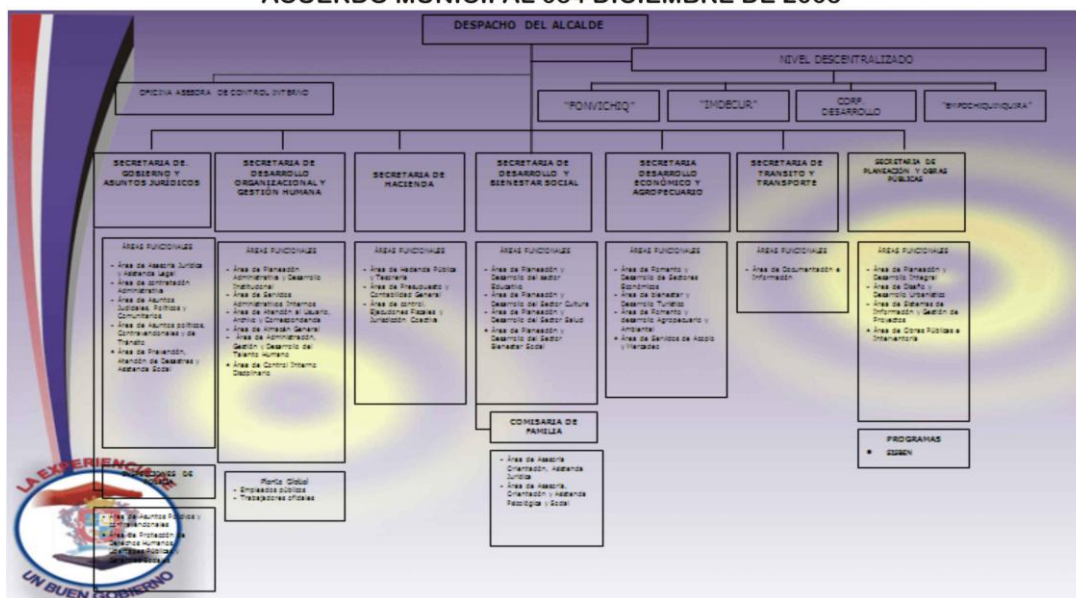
ACUERDO MUNICIPAL 03 DICIEMBRE DE 2008

DESPACHO DEL ALCALDE

NIVEL DESCENTRALIZADO

OFICINA ASESORA DE CONTROL INTERNO

"FONVICHIQ"

"IMDECUR"

CORP. DESARROLLO

"EMPOCHIQUINQUIRA"

SECRETARIA DE GOBIERNO Y ASUNTOS JURIDICOS

ÁREAS FUNCIONALES

- Área de Asesoría Jurídica y Asistencia Legal
- Área de contratación Administrativa
- Área de Asuntos Judiciales, Políticos y Comunitarios
- Área de Asuntos políticos, Contravencionales y de Tránsito
- Área de Prevención, Atención de Desastres y Asistencia Social

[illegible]ONES DE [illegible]

- Área de Asuntos Policivos y Contravencionales
- Área de Protección de Derechos Humanos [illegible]

SECRETARIA DE DESARROLLO ORGANIZACIONAL Y GESTIÓN HUMANA

ÁREAS FUNCIONALES

- Área de Planeación Administrativa y Desarrollo Institucional
- Área de Servicios Administrativos Internos
- Área de Atención al Usuario, Archivo y Correspondencia
- Área de Almacén General
- Área de Administración, Gestión y Desarrollo del Talento Humano
- Área de Control Interno Disciplinario

Planta Global
- Empleados públicos
- Trabajadores oficiales

SECRETARIA DE HACIENDA

ÁREAS FUNCIONALES

- Área de Hacienda Pública y Tesorería
- Área de Presupuesto y Contabilidad General
- Área de control, Ejecuciones Fiscales y Jurisdicción Coactiva

SECRETARIA DE DESARROLLO Y BIENESTAR SOCIAL

ÁREAS FUNCIONALES

- Área de Planeación y Desarrollo del sector Educativo
- Área de Planeación y Desarrollo del Sector Cultura
- Área de Planeación y Desarrollo del Sector Salud
- Área de Planeación y Desarrollo del Sector Bienestar Social

COMISARIA DE FAMILIA

- Área de Asesoría, Orientación, Asistencia Jurídica
- Área de Asesoría, Orientación y Asistencia Psicológica y Social

SECRETARIA DESARROLLO ECONOMICO Y AGROPECUARIO

ÁREAS FUNCIONALES

- Área de Fomento y Desarrollo de Sectores Económicos
- Área de Bienestar y Desarrollo Turístico
- Área de Fomento y desarrollo Agropecuario y Ambiental
- Área de Servicios de Acopio y Mercadeo

SECRETARIA DE TRANSITO Y TRANSPORTE

ÁREAS FUNCIONALES

- Área de Documentación e Información

SECRETARIA DE PLANEACIÓN Y OBRAS PÚBLICAS

ÁREAS FUNCIONALES

- Área de Planeación y Desarrollo Integral
- Área de Diseño y Desarrollo Urbanístico
- Área de Sistemas de Información y Gestión de Proyectos
- Área de Obras Públicas e Interventoría

PROGRAMAS
- SISBEN

LA EXPERIENCIA DE UN BUEN GOBIERNO